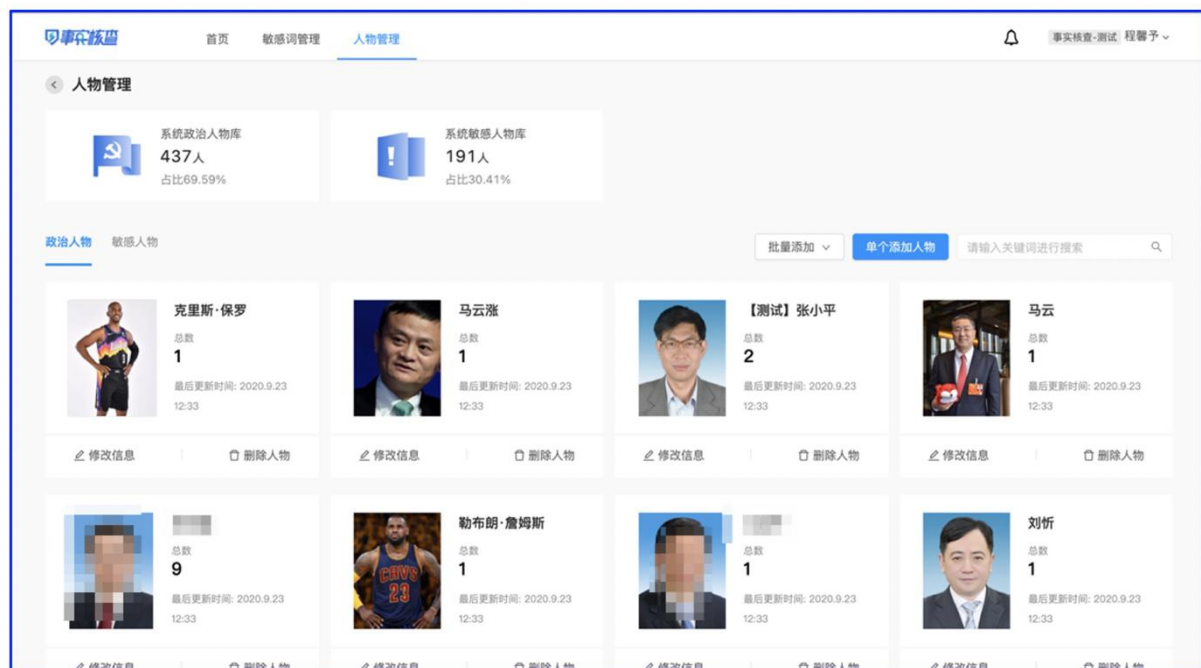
事实核查

首页 敏感词管理 人物管理

事实核查-测试 程馨予

人物管理

系统政治人物库
437人
占比69.59%

系统敏感人物库
191人
占比30.41%

政治人物 敏感人物

批量添加

单个添加人物

请输入关键词进行搜索

克里斯·保罗
总数
1
最后更新时间: 2020.9.23 12:33
修改信息 删除人物

马云涨
总数
1
最后更新时间: 2020.9.23 12:33
修改信息 删除人物

【测试】张小平
总数
2
最后更新时间: 2020.9.23 12:33
修改信息 删除人物

马云
总数
1
最后更新时间: 2020.9.23 12:33
修改信息 删除人物

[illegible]
总数
9
最后更新时间: 2020.9.23 12:33

勒布朗·詹姆斯
CAVS 23
总数
1
最后更新时间: 2020.9.23 12:33

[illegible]
总数
1
最后更新时间: 2020.9.23 12:33

刘忻
总数
1
最后更新时间: 2020.9.23 12:33